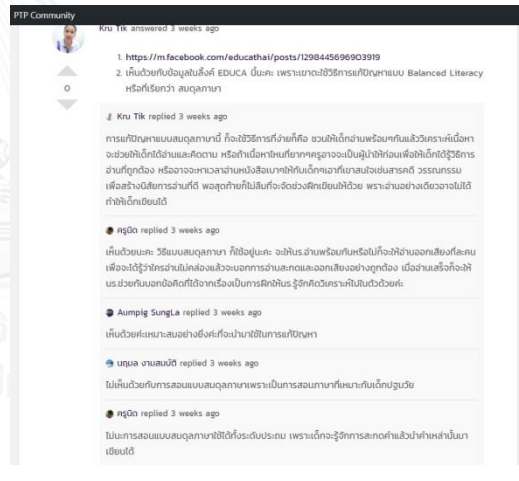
PTP Community

Kru Tik answered 3 weeks ago

0

1. https://m.facebook.com/educathai/posts/1298445696903919
2. เห็นด้วยกับข้อมูลในลิงค์ EDUCA นี้นะคะ เพราะเขาจะใช้วิธีการแก้ปัญหาแบบ Balanced Literacy หรือที่เรียกว่า สมดุลภาษา

Kru Tik replied 3 weeks ago

การแก้ปัญหาแบบสมดุลภาษานี้ ก็จะใช้วิธีการที่ง่ายก็คือ ชวนให้เด็กอ่านพร้อมๆกันแล้ววิเคราะห์เนื้อหา จะช่วยให้เด็กได้อ่านและคิดตาม หรือถ้าเนื้อหาไหนที่ยากๆครูอาจจะเป็นผู้นำให้ก่อนเพื่อให้เด็กได้รู้วิธีการอ่านที่ถูกต้อง หรืออาจจะหาเวลาอ่านหนังสือนิทานให้กับเด็กๆเอาที่เขาสนใจเช่นสารคดี วรรณกรรม เพื่อสร้างนิสัยการอ่านที่ดี พอสุดท้ายก็ไม่ลืมที่จะจัดช่วงฝึกเขียนให้ด้วย เพราะอ่านอย่างเดียวอาจไม่ได้ทำให้เด็กเขียนได้

ครูบิด replied 3 weeks ago

เห็นด้วยนะคะ วิธีแบบสมดุลภาษา ก็ใช้อยู่นะคะ จะให้นร.อ่านพร้อมกันหรือไม่ก็จะให้อ่านออกเสียงทีละคน เพื่อจะได้รู้ว่าใครอ่านไม่คล่องแล้วจะบอกการอ่านสะกดและออกเสียงอย่างถูกต้อง เมื่ออ่านเสร็จก็จะให้นร.ช่วยกันบอกข้อคิดที่ได้จากเรื่องเป็นการฝึกให้นร.รู้จักคิดวิเคราะห์ไปในตัวด้วยค่ะ

Aumpig SungLa replied 3 weeks ago

เห็นด้วยค่ะเหมาะสมอย่างยิ่งค่ะที่จะนำมาใช้ในการแก้ปัญหา

นฤมล งามสมบัติ replied 3 weeks ago

ไม่เห็นด้วยกับการสอนแบบสมดุลภาษาเพราะเป็นการสอนภาษาที่เหมาะกับเด็กปฐมวัย

ครูบิด replied 3 weeks ago

ไม่นะการสอนแบบสมดุลภาษาใช้ได้ทั้งระดับประถม เพราะเด็กจะรู้จักการสะกดคำแล้วนำคำเหล่านั้นมาเขียนได้